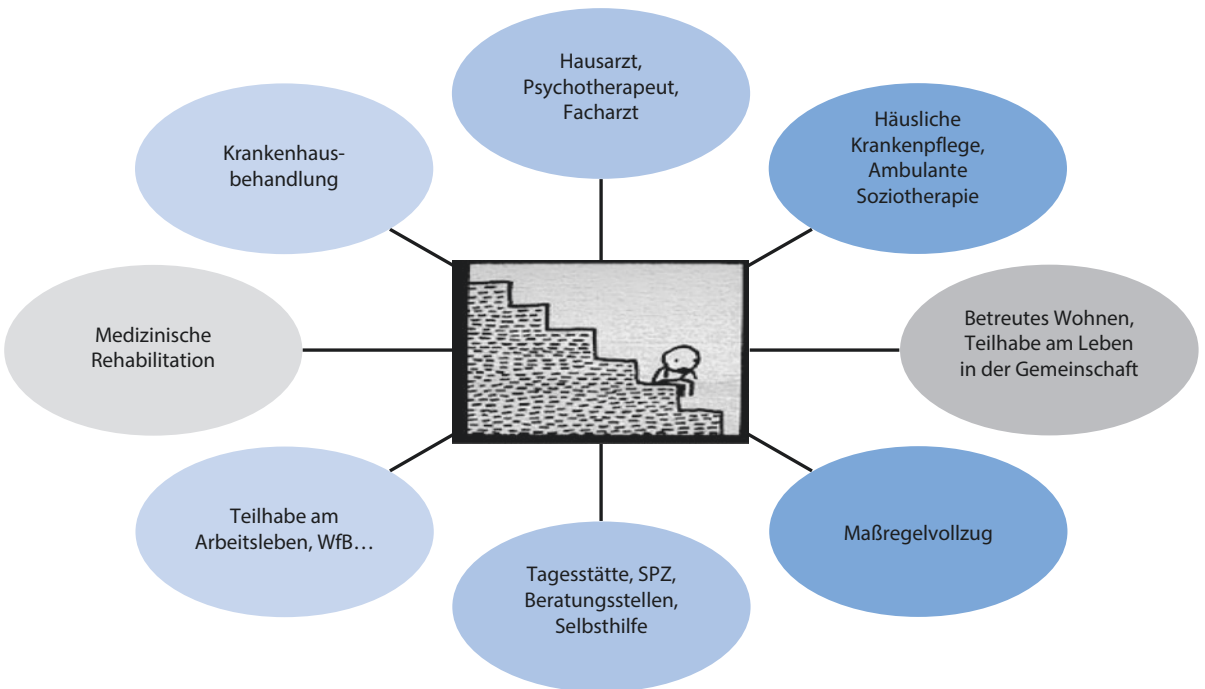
Hausarzt, Psychotherapeut, Facharzt

Krankenhausbehandlung

Häusliche Krankenpflege, Ambulante Soziotherapie

Medizinische Rehabilitation

Betreutes Wohnen, Teilhabe am Leben in der Gemeinschaft

Teilhabe am Arbeitsleben, WfB…

Maßregelvollzug

Tagesstätte, SPZ, Beratungsstellen, Selbsthilfe